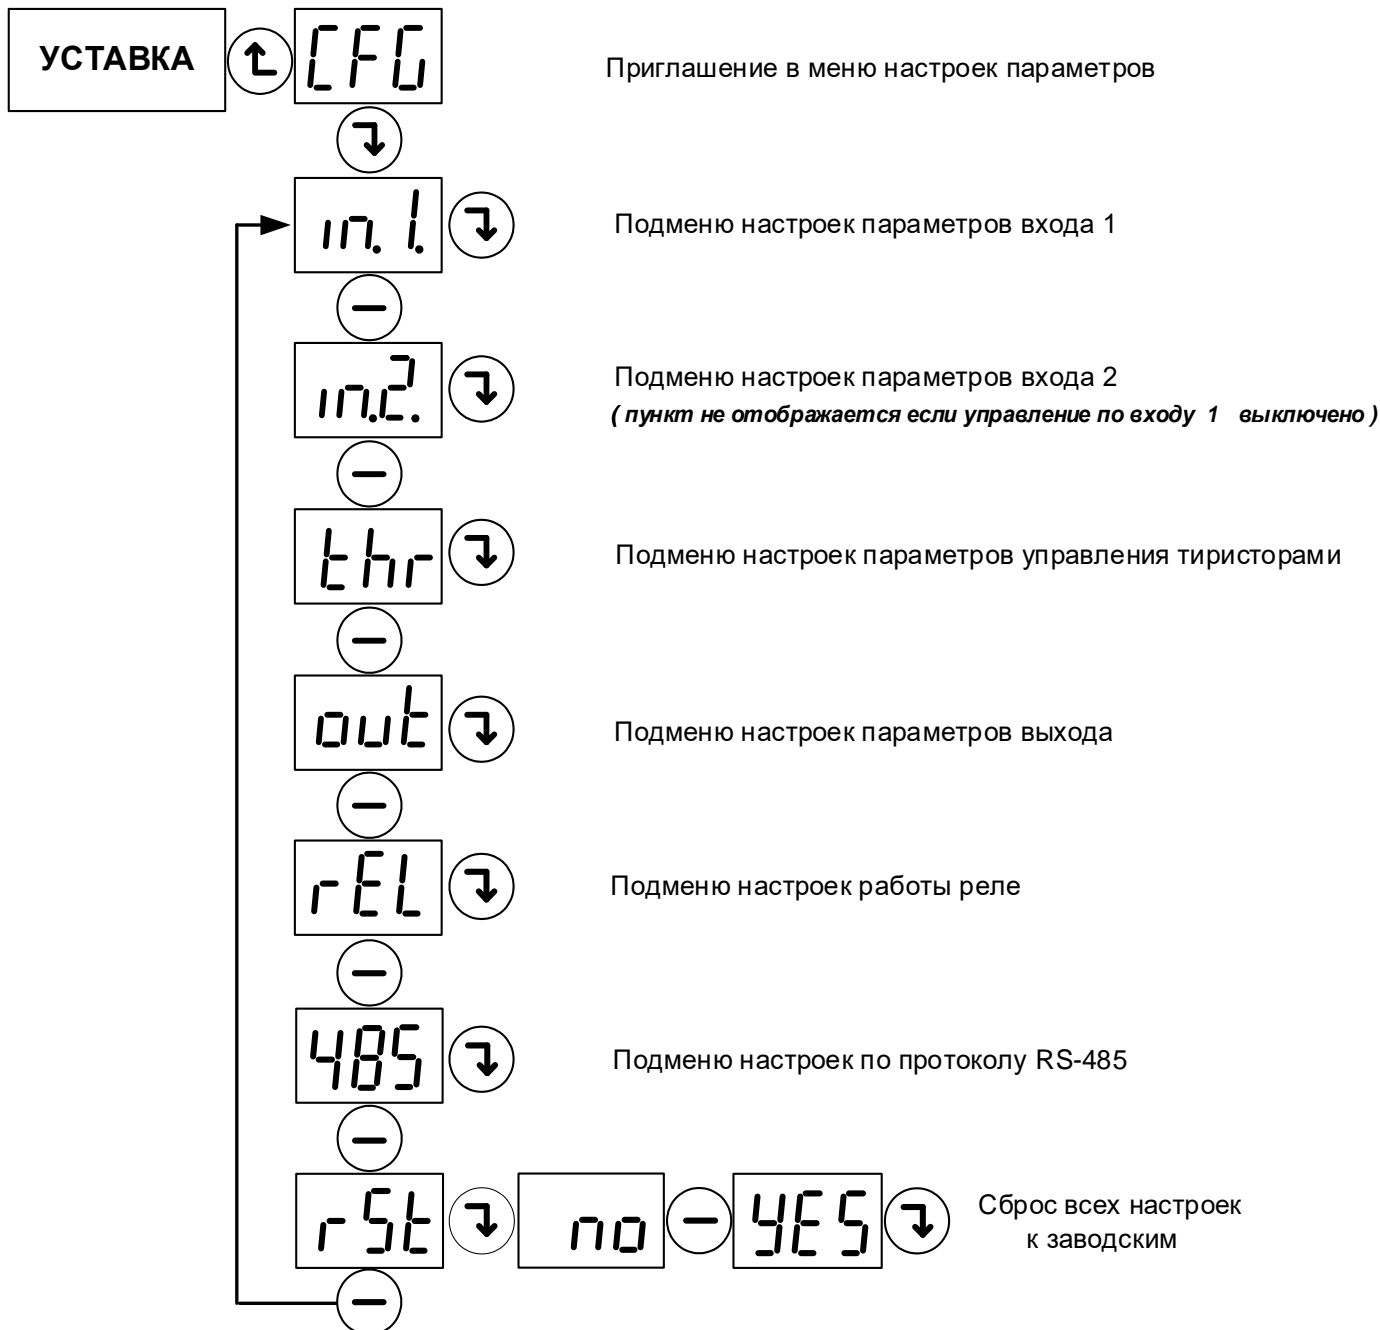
УСТАВКА

CFG

Приглашение в меню настроек параметров

in. 1.

Подменю настроек параметров входа 1

in. 2.

Подменю настроек параметров входа 2
*( пункт не отображается если управление по входу 1 выключено )*

thr

Подменю настроек параметров управления тиристорами

out

Подменю настроек параметров выхода

rEL

Подменю настроек работы реле

485

Подменю настроек по протоколу RS-485

rSt

no

YES

Сброс всех настроек к заводским